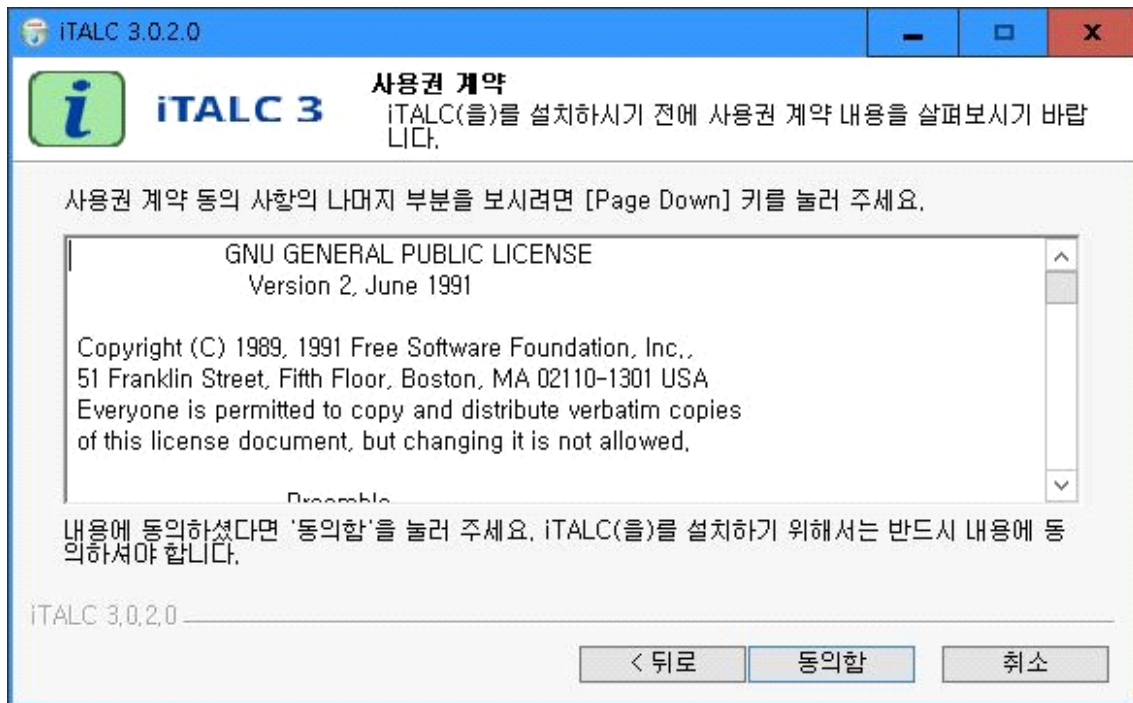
iTALC 3.0.2.0

iTALC 3

사용권 계약
iTALC(을)를 설치하시기 전에 사용권 계약 내용을 살펴보시기 바랍니다.

사용권 계약 동의 사항의 나머지 부분을 보시려면 [Page Down] 키를 눌러 주세요.

GNU GENERAL PUBLIC LICENSE
Version 2, June 1991

Copyright (C) 1989, 1991 Free Software Foundation, Inc.,
51 Franklin Street, Fifth Floor, Boston, MA 02110-1301 USA
Everyone is permitted to copy and distribute verbatim copies
of this license document, but changing it is not allowed.

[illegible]

내용에 동의하셨다면 '동의함'을 눌러 주세요. iTALC(을)를 설치하기 위해서는 반드시 내용에 동의하셔야 합니다.

iTALC 3.0.2.0

< 뒤로
동의함
취소